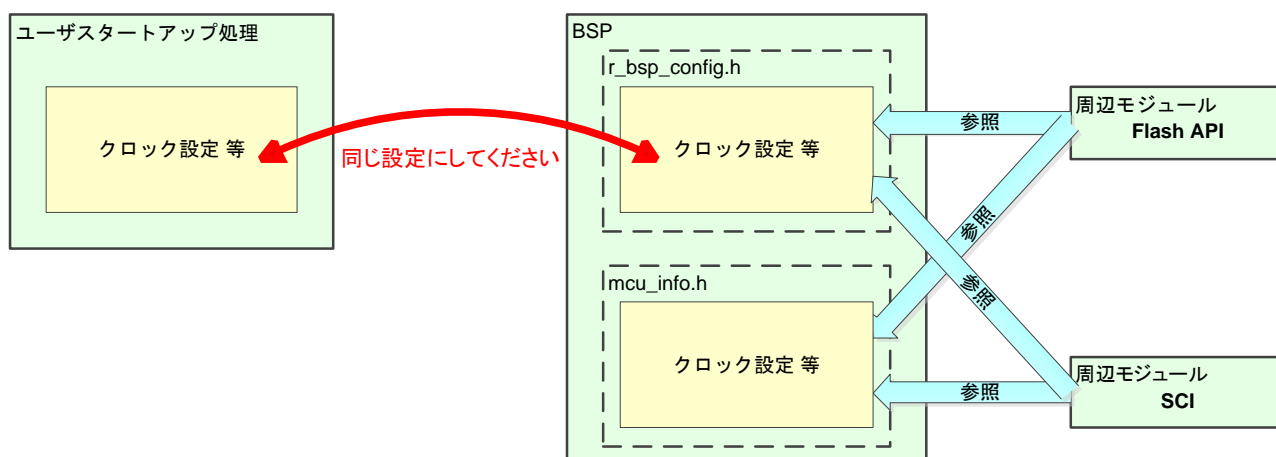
ユーザスタートアップ処理

クロック設定 等

同じ設定にしてください

BSP

r_bsp_config.h

クロック設定 等

mcu_info.h

クロック設定 等

参照

参照

参照

参照

周辺モジュール
Flash API

周辺モジュール
SCI